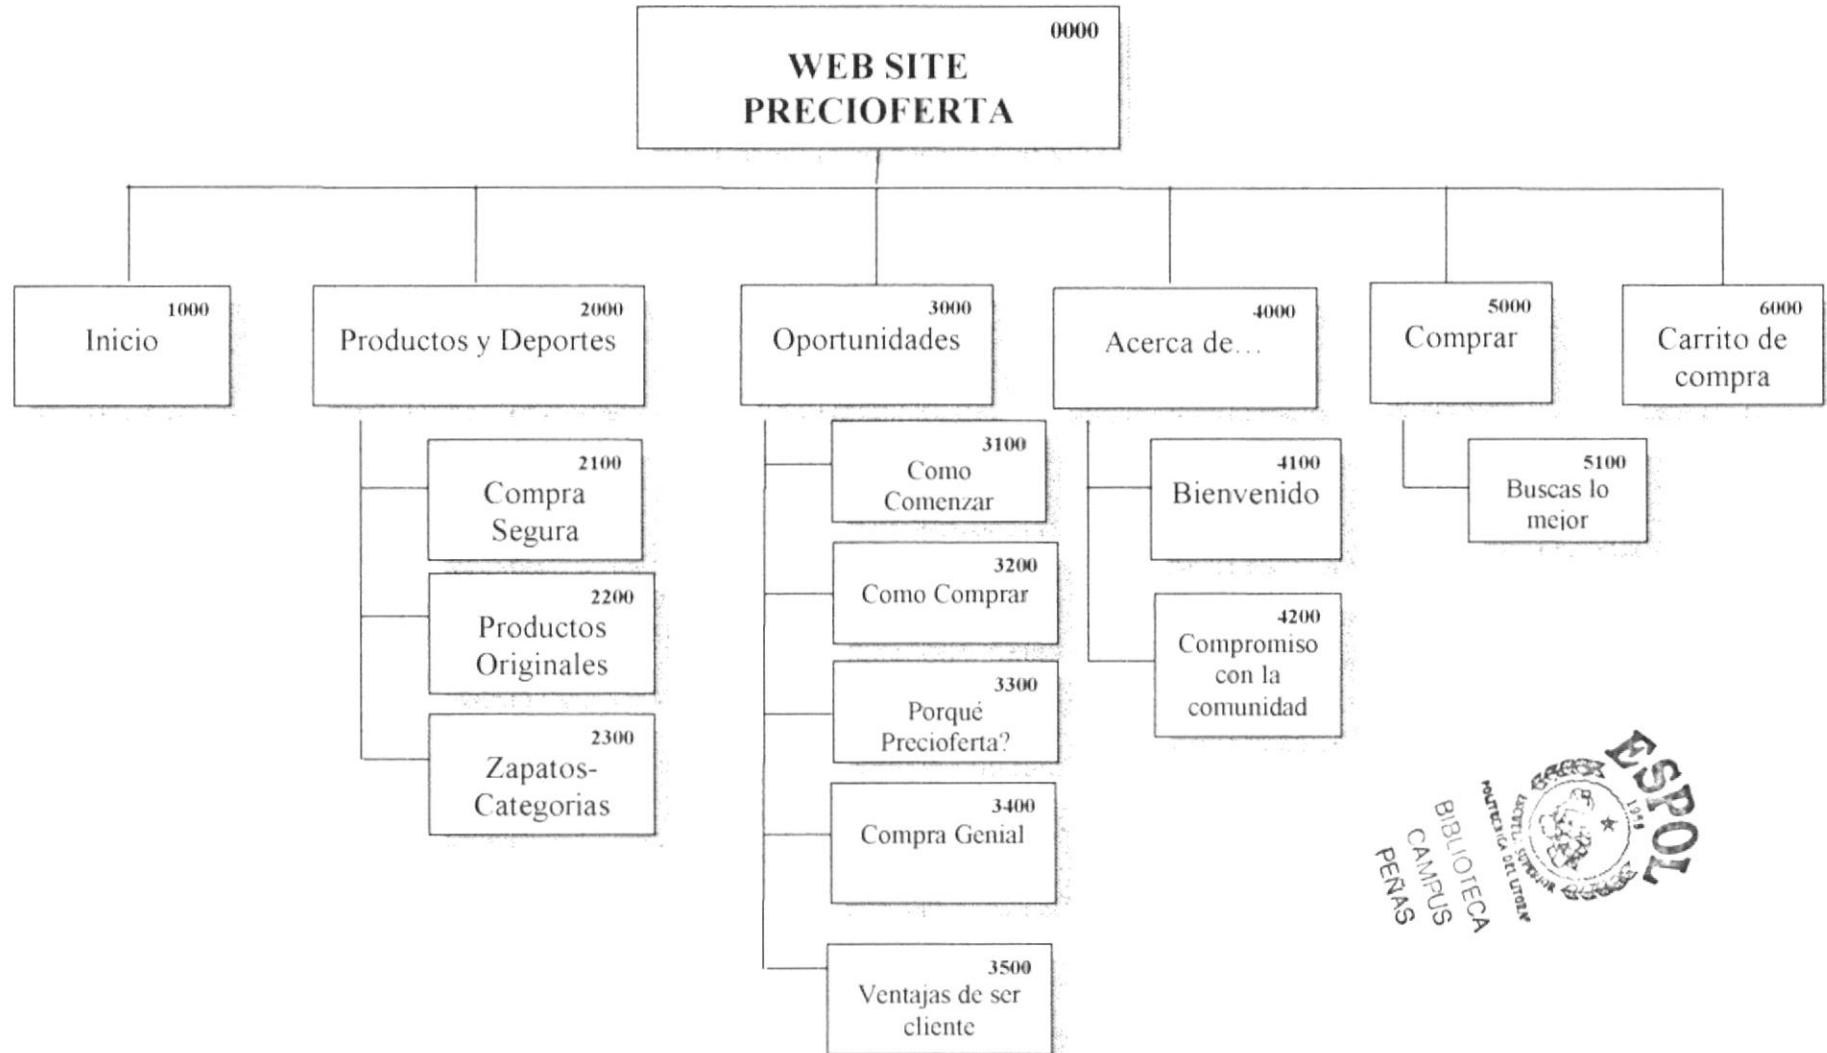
0000
WEB SITE PRECIOFERTA

1000
Inicio

2000
Productos y Deportes

2100
Compra Segura

2200
Productos Originales

2300
Zapatos-Categorias

3000
Oportunidades

3100
Como Comenzar

3200
Como Comprar

3300
Porqué Precioferta?

3400
Compra Genial

3500
Ventajas de ser cliente

4000
Acerca de…

4100
Bienvenido

4200
Compromiso con la comunidad

5000
Comprar

5100
Buscas lo mejor

6000
Carrito de compra

ESPOL
ESCUELA SUPERIOR POLITECNICA DEL LITORAL
1958
BIBLIOTECA CAMPUS PEÑAS